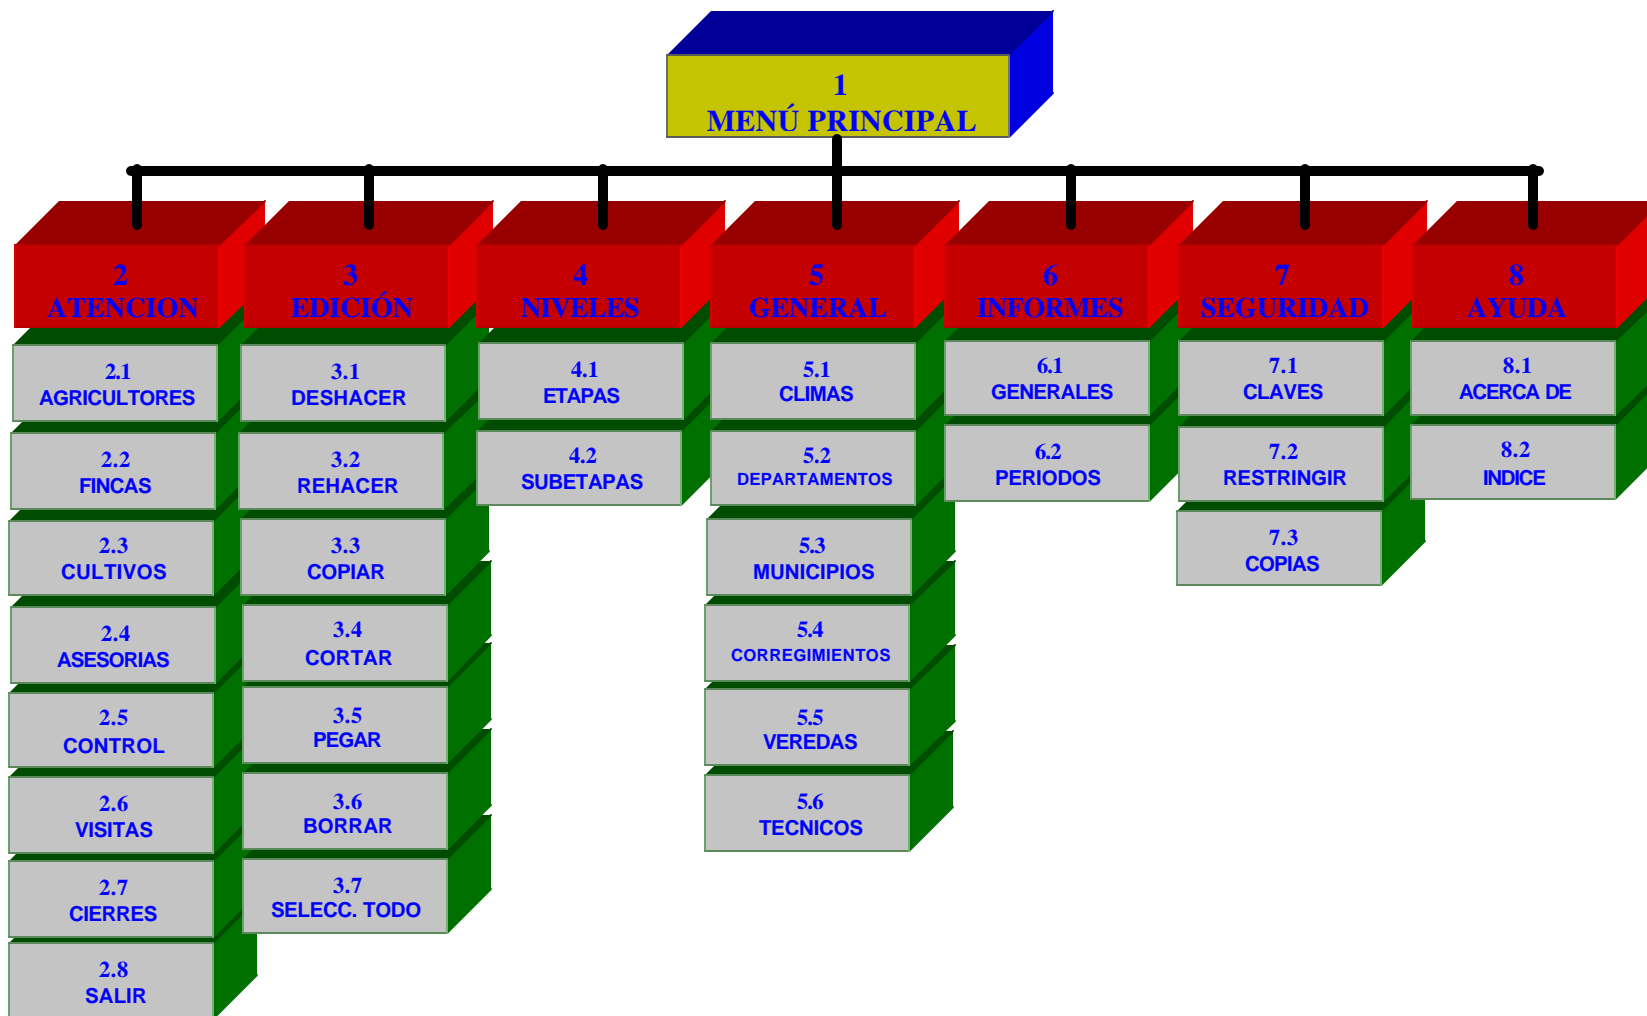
1
MENÚ PRINCIPAL

2
ATENCION

2.1
AGRICULTORES

2.2
FINCAS

2.3
CULTIVOS

2.4
ASESORIAS

2.5
CONTROL

2.6
VISITAS

2.7
CIERRES

2.8
SALIR

3
EDICIÓN

3.1
DESHACER

3.2
REHACER

3.3
COPIAR

3.4
CORTAR

3.5
PEGAR

3.6
BORRAR

3.7
SELECC. TODO

4
NIVELES

4.1
ETAPAS

4.2
SUBETAPAS

5
GENERAL

5.1
CLIMAS

5.2
DEPARTAMENTOS

5.3
MUNICIPIOS

5.4
CORREGIMIENTOS

5.5
VEREDAS

5.6
TECNICOS

6
INFORMES

6.1
GENERALES

6.2
PERIODOS

7
SEGURIDAD

7.1
CLAVES

7.2
RESTRINGIR

7.3
COPIAS

8
AYUDA

8.1
ACERCA DE

8.2
INDICE